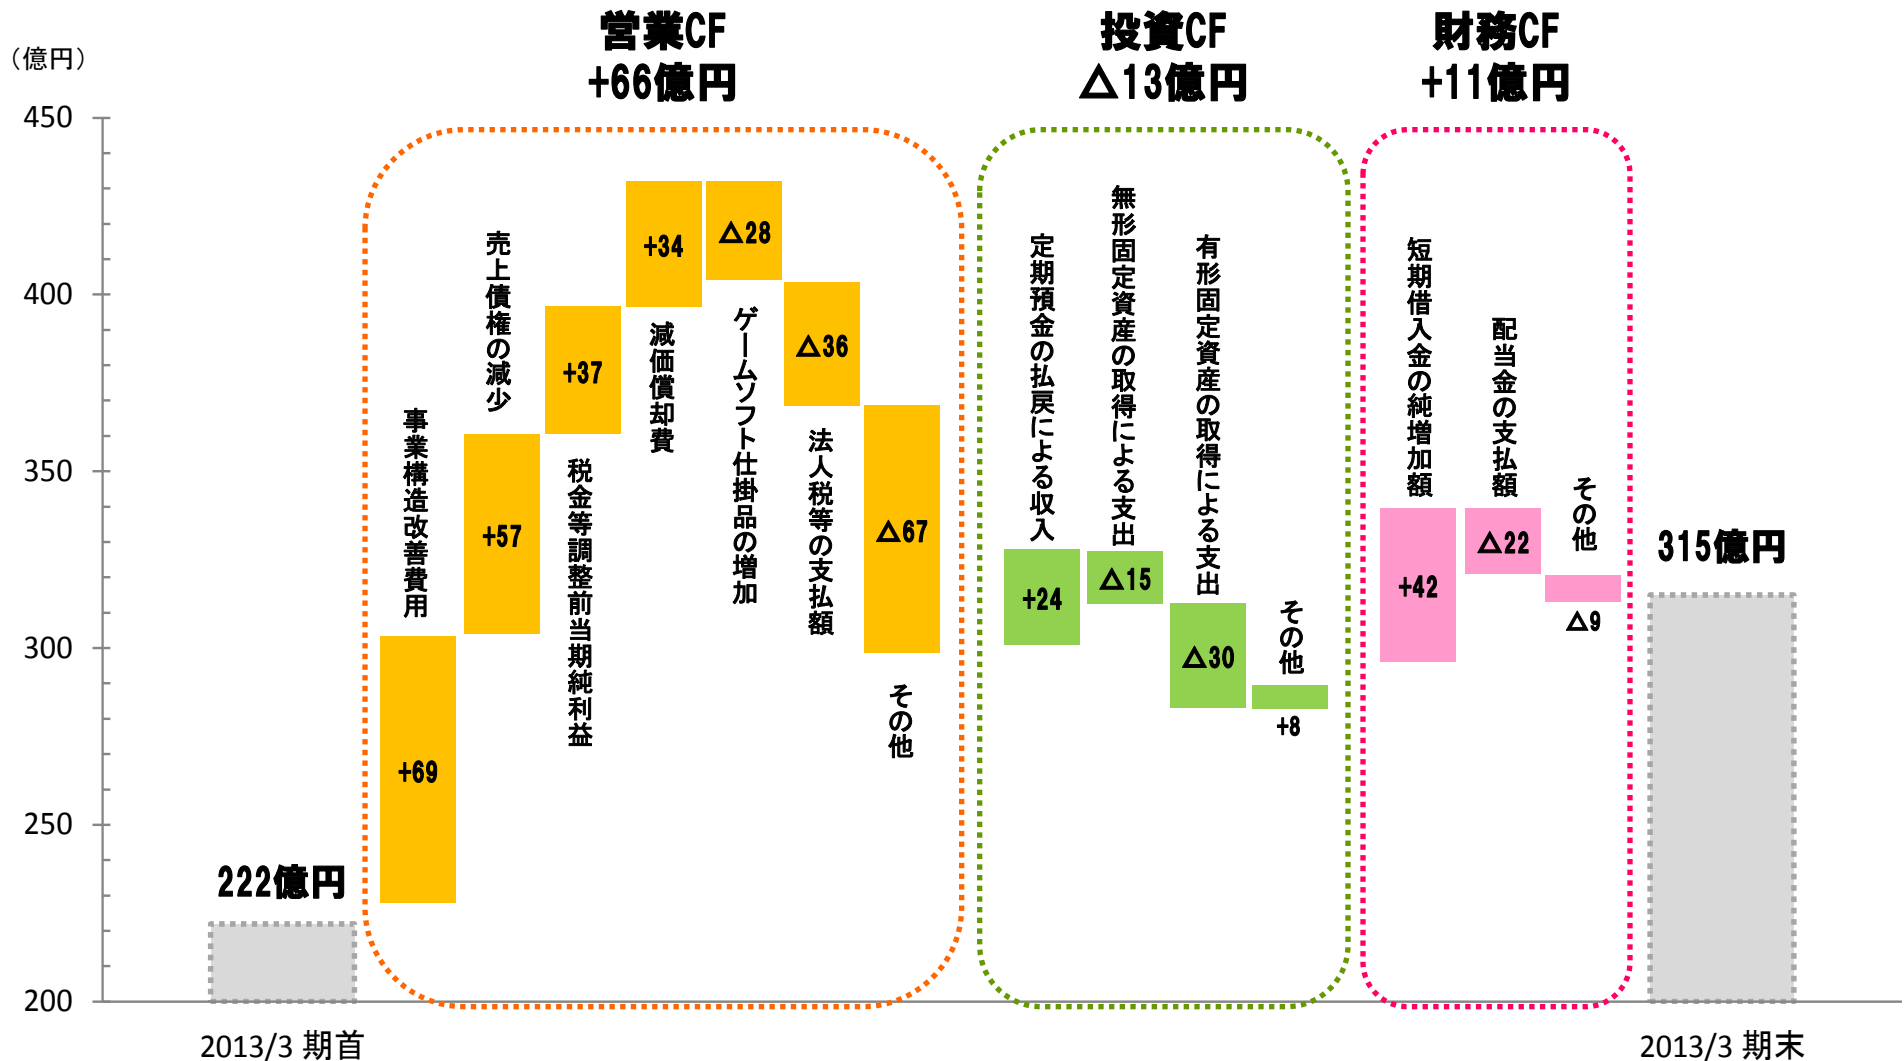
（億円）

営業CF
+66億円

投資CF
△13億円

財務CF
+11億円

450
400
350
300
250
200

222億円

事業構造改善費用
+69

売上債権の減少
+57

+37
税金等調整前当期純利益

+34
減価償却費

△28
ゲームソフト仕掛品の増加

△36
法人税等の支払額

△67
その他

定期預金の払戻による収入
+24

無形固定資産の取得による支出
△15

有形固定資産の取得による支出
△30

その他
+8

短期借入金の純増加額
+42

配当金の支払額
△22

その他
△9

315億円

2013/3 期首

2013/3 期末